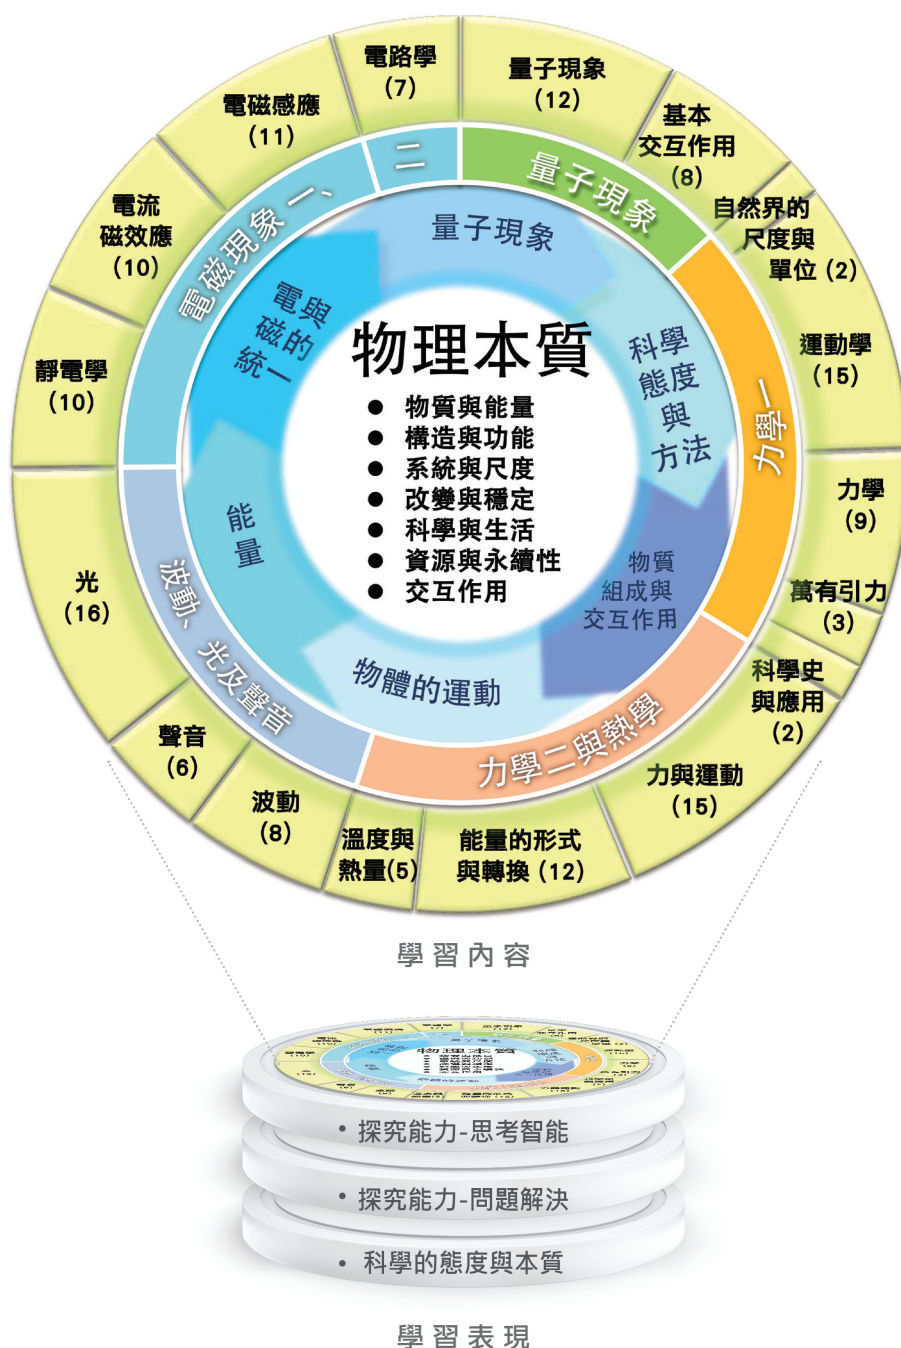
電路學
(7)

量子現象
(12)

基本
交互作用
(8)

自然界的
尺度與
單位 (2)

運動學
(15)

力學
(9)

萬有引力
(3)

科學史
與應用
(2)

力與運動
(15)

能量的形式
與轉換 (12)

溫度與
熱量(5)

波動
(8)

聲音
(6)

光
(16)

靜電學
(10)

電流
磁效應
(10)

電磁感應
(11)

電磁現象 一、二

量子現象

力學一

力學二與熱學

波動、光及聲音

量子現象

科學
態度
與
方法

物質
組成與
交互作用

物體的運動

能
量

電與
磁的
統一

物理本質

● 物質與能量
● 構造與功能
● 系統與尺度
● 改變與穩定
● 科學與生活
● 資源與永續性
● 交互作用

學習內容

• 探究能力-思考智能

• 探究能力-問題解決

• 科學的態度與本質

學習表現